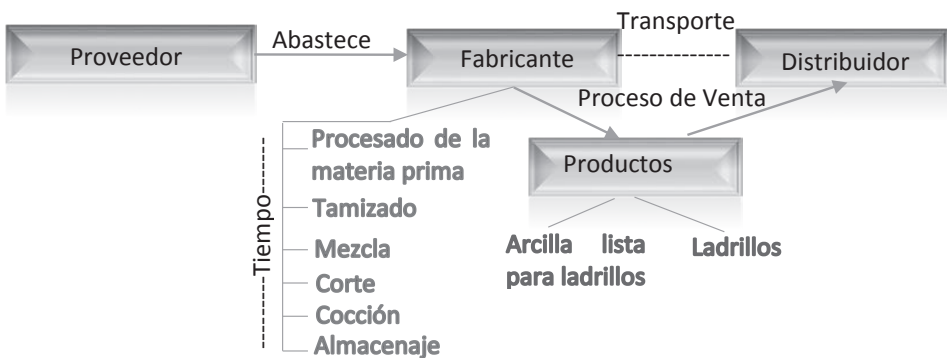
Proveedor

Abastece

Fabricante

Transporte

Distribuidor

Proceso de Venta

Tiempo

Procesado de la materia prima

Tamizado

Mezcla

Corte

Cocción

Almacenaje

Productos

Arcilla lista para ladrillos

Ladrillos